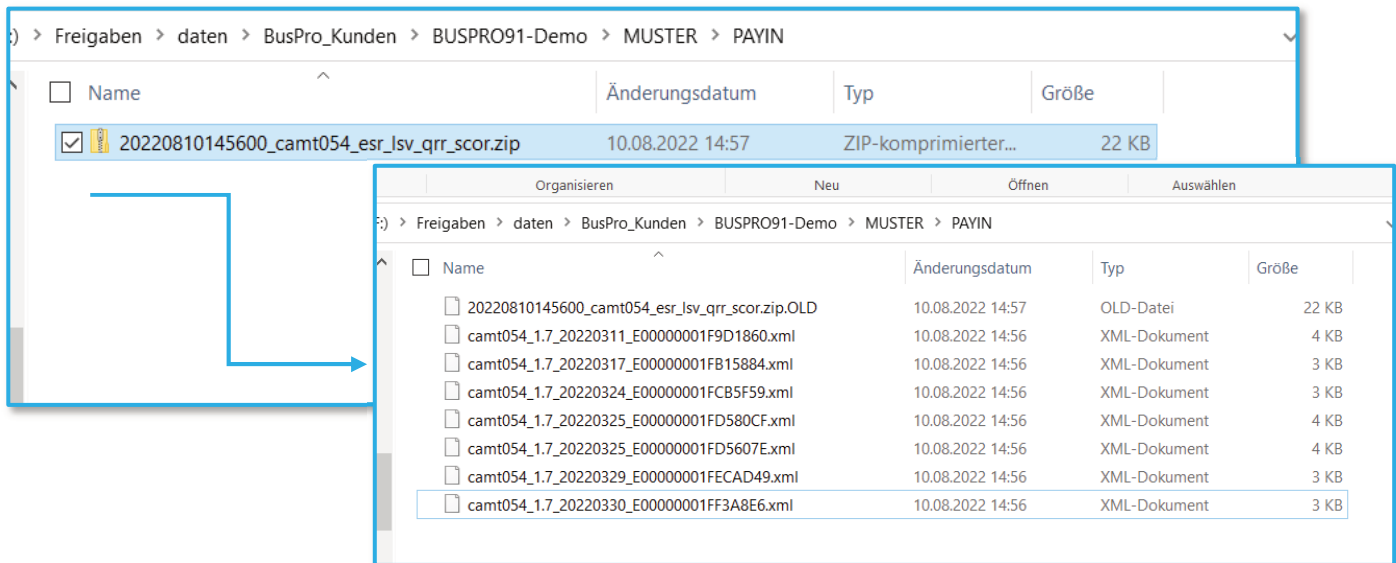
:) > Freigaben > daten > BusPro_Kunden > BUSPRO91-Demo > MUSTER > PAYIN

| Name | Änderungsdatum | Typ | Größe |
|---|---|---|---|
| 20220810145600_camt054_esr_lsv_qrr_scor.zip | 10.08.2022 14:57 | ZIP-komprimierter... | 22 KB |

Organisieren Neu Öffnen Auswählen

:) > Freigaben > daten > BusPro_Kunden > BUSPRO91-Demo > MUSTER > PAYIN

| Name | Änderungsdatum | Typ | Größe |
|---|---|---|---|
| 20220810145600_camt054_esr_lsv_qrr_scor.zip.OLD | 10.08.2022 14:57 | OLD-Datei | 22 KB |
| camt054_1.7_20220311_E00000001F9D1860.xml | 10.08.2022 14:56 | XML-Dokument | 4 KB |
| camt054_1.7_20220317_E00000001FB15884.xml | 10.08.2022 14:56 | XML-Dokument | 3 KB |
| camt054_1.7_20220324_E00000001FCB5F59.xml | 10.08.2022 14:56 | XML-Dokument | 3 KB |
| camt054_1.7_20220325_E00000001FD580CF.xml | 10.08.2022 14:56 | XML-Dokument | 4 KB |
| camt054_1.7_20220325_E00000001FD5607E.xml | 10.08.2022 14:56 | XML-Dokument | 4 KB |
| camt054_1.7_20220329_E00000001FECAD49.xml | 10.08.2022 14:56 | XML-Dokument | 3 KB |
| camt054_1.7_20220330_E00000001FF3A8E6.xml | 10.08.2022 14:56 | XML-Dokument | 3 KB |